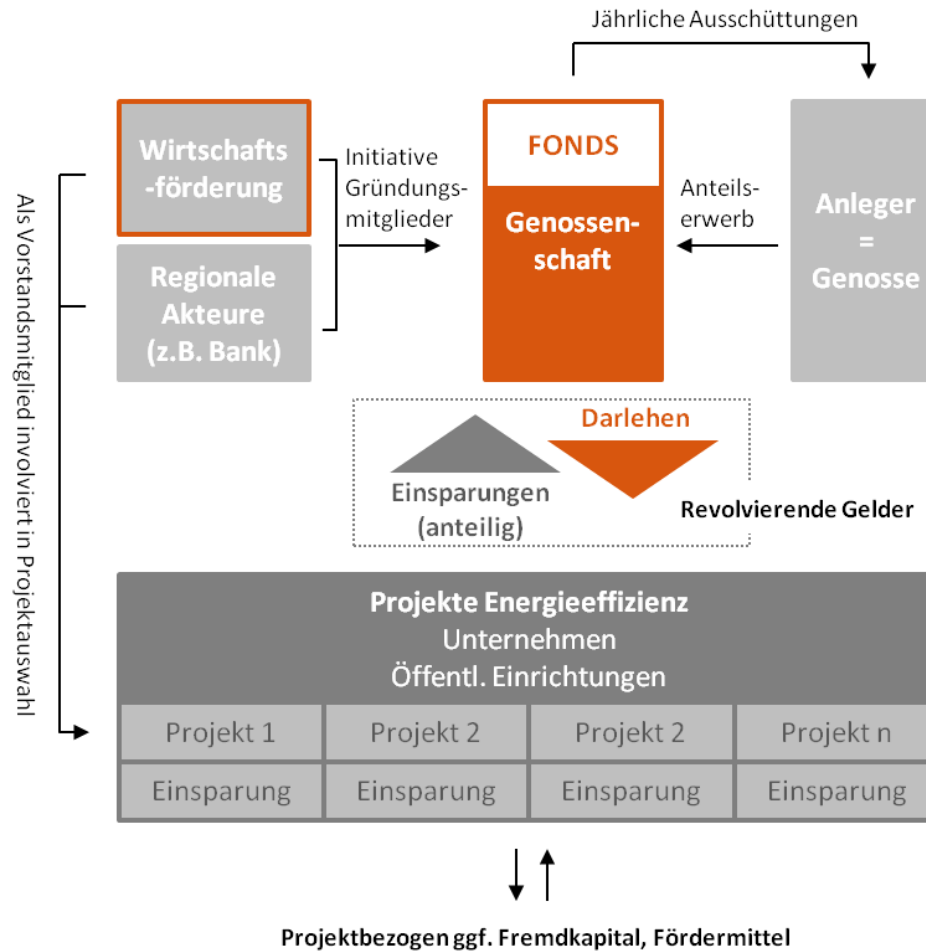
Jährliche Ausschüttungen

Wirtschafts-förderung

Regionale Akteure (z.B. Bank)

Initiative Gründungsmitglieder

FONDS

Genossenschaft

Anteilserwerb

Anleger = Genosse

Als Vorstandsmitglied involviert in Projektauswahl

Darlehen

Einsparungen (anteilig)

Revolvierende Gelder

Projekte Energieeffizienz
Unternehmen
Öffentl. Einrichtungen

| Projekt 1 | Projekt 2 | Projekt 2 | Projekt n |
|---|---|---|---|
| Einsparung | Einsparung | Einsparung | Einsparung |

Projektbezogen ggf. Fremdkapital, Fördermittel